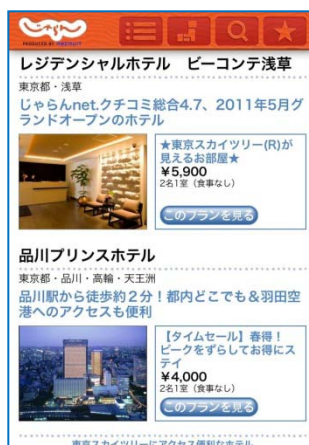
じゃらん
PRODUCED BY RECRUIT

レジデンシャルホテル　ビーコンテ浅草
東京都・浅草
じゃらんnet.クチコミ総合4.7、2011年5月グランドオープンのホテル
★東京スカイツリー(R)が見えるお部屋★
¥5,900
2名1室（食事なし）
このプランを見る

品川プリンスホテル
東京都・品川・高輪・天王洲
品川駅から徒歩約2分！都内どこでも＆羽田空港へのアクセスも便利
【タイムセール】春得！ピークをずらしてお得にステイ
¥4,000
2名1室（食事なし）
このプランを見る

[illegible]